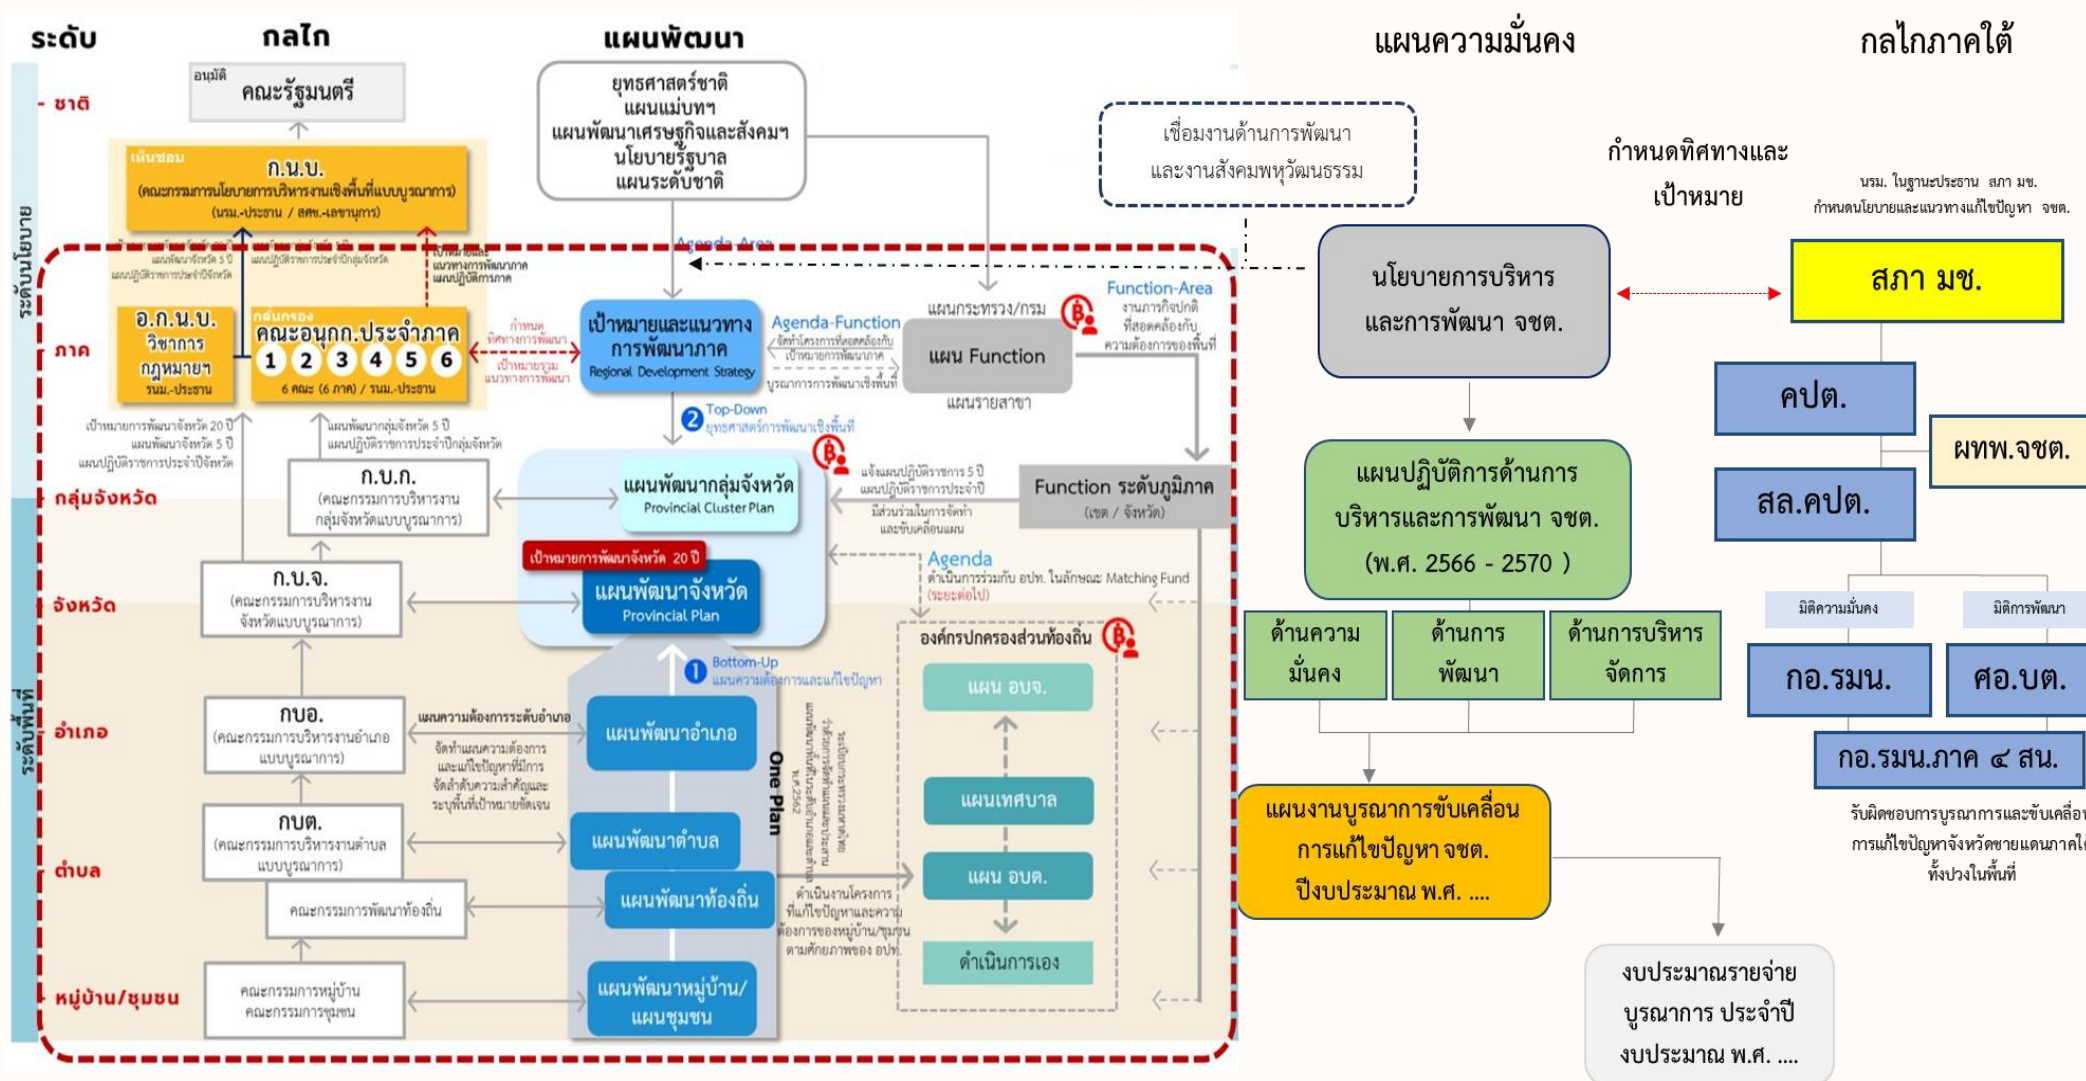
ระดับ กลไก แผนพัฒนา แผนความมั่นคง กลไกภาคใต้

ระดับนโยบาย

ชาติ

อนุมัติ คณะรัฐมนตรี

ยุทธศาสตร์ชาติ
แผนแม่บทฯ
แผนพัฒนาเศรษฐกิจและสังคมฯ
นโยบายรัฐบาล
แผนระดับชาติ

เชื่อมงานด้านการพัฒนา
และงานสังคมพหุวัฒนธรรม

กำหนดทิศทางและเป้าหมาย

นรม. ในฐานะประธาน สภา มช.
กำหนดนโยบายและแนวทางแก้ไขปัญหา จชต.

เห็นชอบ ก.น.บ.
(คณะกรรมการนโยบายการบริหารงานเชิงพื้นที่แบบบูรณาการ)
(นรม.-ประธาน / สศช.-เลขานุการ)

Agenda Area

ภาค

อ.ก.น.บ.
วิชาการ
กฎหมายฯ
รนม.-ประธาน

กลั่นกรอง คณะอนุกก.ประจำภาค
1 2 3 4 5 6
6 คณะ (6 ภาค) / รนม.-ประธาน

กำหนดทิศทางการพัฒนา
เป้าหมายร่วม แนวทางการพัฒนา

เป้าหมายและแนวทางการพัฒนาภาค
Regional Development Strategy

Agenda-Function
จัดทำโครงการที่สอดคล้องกับเป้าหมายการพัฒนาภาค
บูรณาการการพัฒนาเชิงพื้นที่

แผนกระทรวง/กรม
แผน Function
แผนรายสาขา

Function-Area
งานภารกิจปกติที่สอดคล้องกับความต้องการของพื้นที่

นโยบายการบริหาร
และการพัฒนา จชต.

สภา มช.

คปต.

ผทพ.จชต.

สล.คปต.

เป้าหมายการพัฒนาจังหวัด 20 ปี
แผนพัฒนาจังหวัด 5 ปี
แผนปฏิบัติราชการประจำปีจังหวัด

แผนพัฒนากลุ่มจังหวัด 5 ปี
แผนปฏิบัติราชการประจำปีกลุ่มจังหวัด

2 Top-Down
ยุทธศาสตร์การพัฒนาเชิงพื้นที่

กลุ่มจังหวัด

ก.บ.ก.
(คณะกรรมการบริหารงานกลุ่มจังหวัดแบบบูรณาการ)

แผนพัฒนากลุ่มจังหวัด
Provincial Cluster Plan

แจ้งแผนปฏิบัติราชการ 5 ปี
แผนปฏิบัติราชการประจำปี
มีส่วนร่วมในการจัดทำและขับเคลื่อนแผน

Function ระดับภูมิภาค
(เขต / จังหวัด)

แผนปฏิบัติการด้านการ
บริหารและการพัฒนา จชต.
(พ.ศ. 2566 - 2570 )

จังหวัด

ก.บ.จ.
(คณะกรรมการบริหารงานจังหวัดแบบบูรณาการ)

เป้าหมายการพัฒนาจังหวัด 20 ปี
แผนพัฒนาจังหวัด
Provincial Plan

Agenda
ดำเนินการร่วมกับ อปท. ในลักษณะ Matching Fund
(ระยะต่อไป)

มิติความมั่นคง มิติการพัฒนา

ด้านความมั่นคง | ด้านการพัฒนา | ด้านการบริหารจัดการ

กอ.รมน. ศอ.บต.

อำเภอ

กบอ.
(คณะกรรมการบริหารงานอำเภอแบบบูรณาการ)

แผนความต้องการระดับอำเภอ
จัดทำแผนความต้องการและแก้ไขปัญหาที่มีการจัดลำดับความสำคัญและระบุพื้นที่เป้าหมายชัดเจน

1 Bottom-Up
แผนความต้องการและแก้ไขปัญหา

แผนพัฒนาอำเภอ

One Plan

องค์กรปกครองส่วนท้องถิ่น
แผน อบจ.

กอ.รมน.ภาค ๔ สน.

รับผิดชอบการบูรณาการและขับเคลื่อนการแก้ไขปัญหาจังหวัดชายแดนภาคใต้ทั้งปวงในพื้นที่

ตำบล

กบต.
(คณะกรรมการบริหารงานตำบลแบบบูรณาการ)

แผนพัฒนาตำบล
แผนเทศบาล

คณะกรรมการพัฒนาท้องถิ่น

แผนพัฒนาท้องถิ่น
แผน อบต.

ดำเนินงานโครงการที่แก้ไขปัญหาและความต้องการของหมู่บ้าน/ชุมชน ตามศักยภาพของ อปท.

แผนงานบูรณาการขับเคลื่อน
การแก้ไขปัญหา จชต.
ปีงบประมาณ พ.ศ. ....

ระดับพื้นที่

หมู่บ้าน/ชุมชน

คณะกรรมการหมู่บ้าน
คณะกรรมการชุมชน

แผนพัฒนาหมู่บ้าน/
แผนชุมชน

ดำเนินการเอง

งบประมาณรายจ่าย
บูรณาการ ประจำปี
งบประมาณ พ.ศ. ....